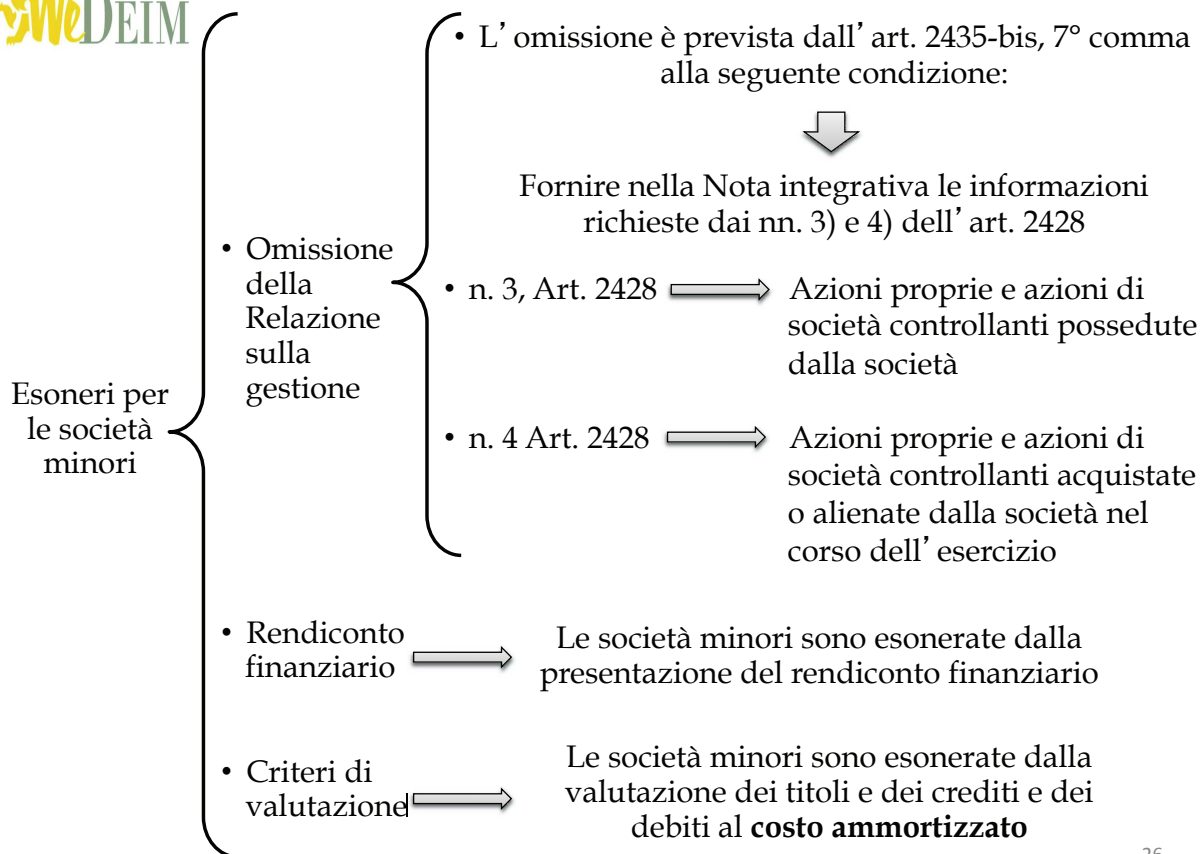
WeDEIM

Esoneri per le società minori

• Omissione della Relazione sulla gestione

• L'omissione è prevista dall'art. 2435-bis, 7° comma alla seguente condizione:

Fornire nella Nota integrativa le informazioni richieste dai nn. 3) e 4) dell'art. 2428

• n. 3, Art. 2428 Azioni proprie e azioni di società controllanti possedute dalla società

• n. 4 Art. 2428 Azioni proprie e azioni di società controllanti acquistate o alienate dalla società nel corso dell'esercizio

• Rendiconto finanziario Le società minori sono esonerate dalla presentazione del rendiconto finanziario

• Criteri di valutazione Le società minori sono esonerate dalla valutazione dei titoli e dei crediti e dei debiti al **costo ammortizzato**

26